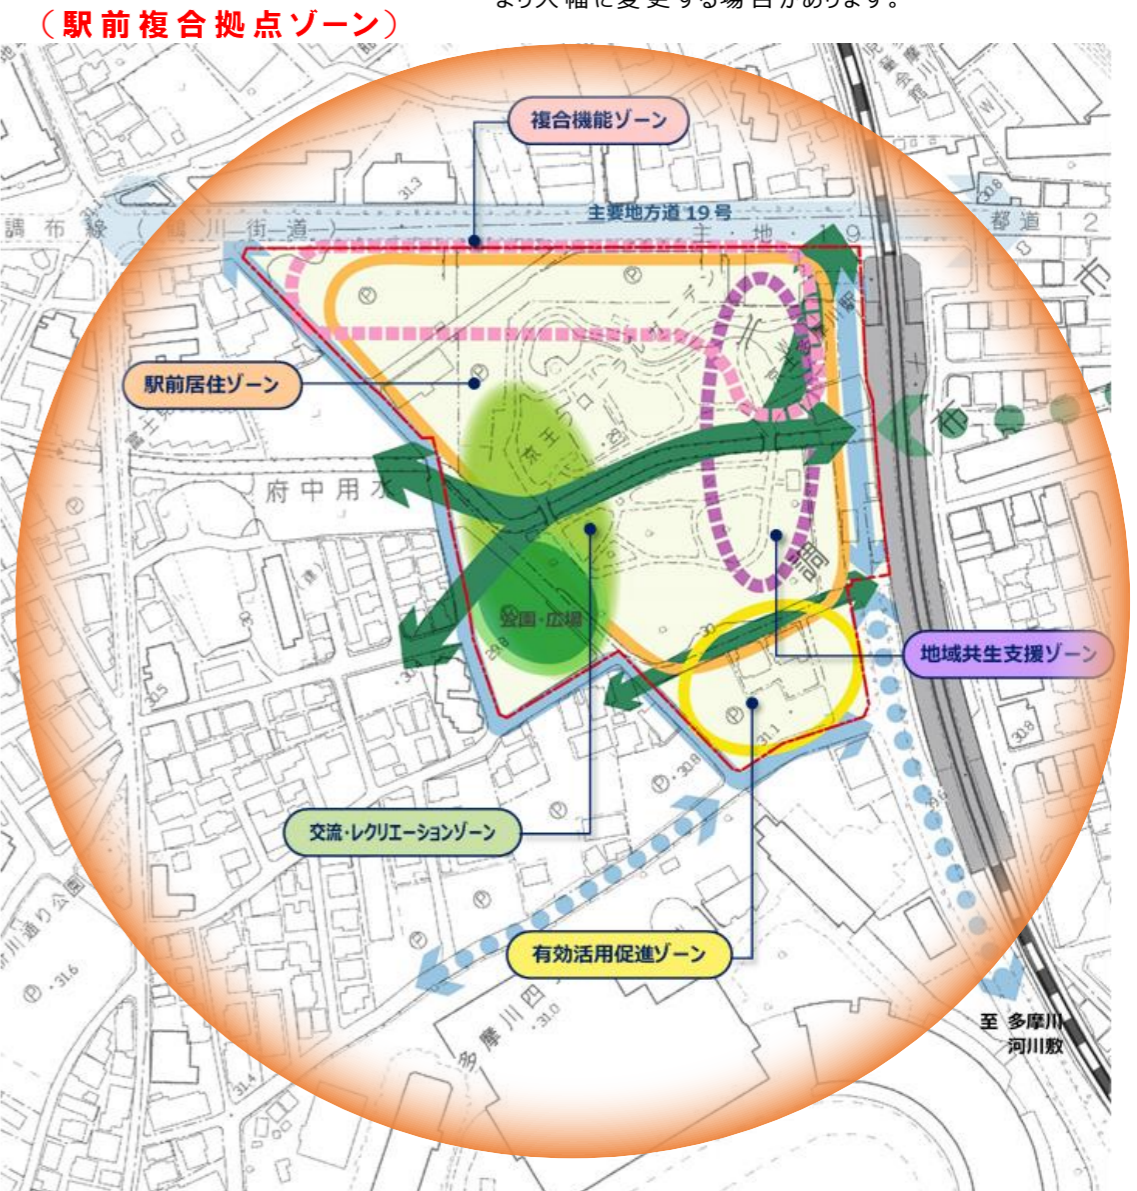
（駅前複合拠点ゾーン）

より大幅に変更する場合があります。

複合機能ゾーン

主要地方道19号

調布線（品川街道）

都道12

駅前居住ゾーン

府中用水

京王多摩川駅

公園・広場

地域共生支援ゾーン

交流・レクリエーションゾーン

有効活用促進ゾーン

至 多摩川河川敷

多摩川四

31.3

30.8

31.1

30.8

31.6

31.0

31.4